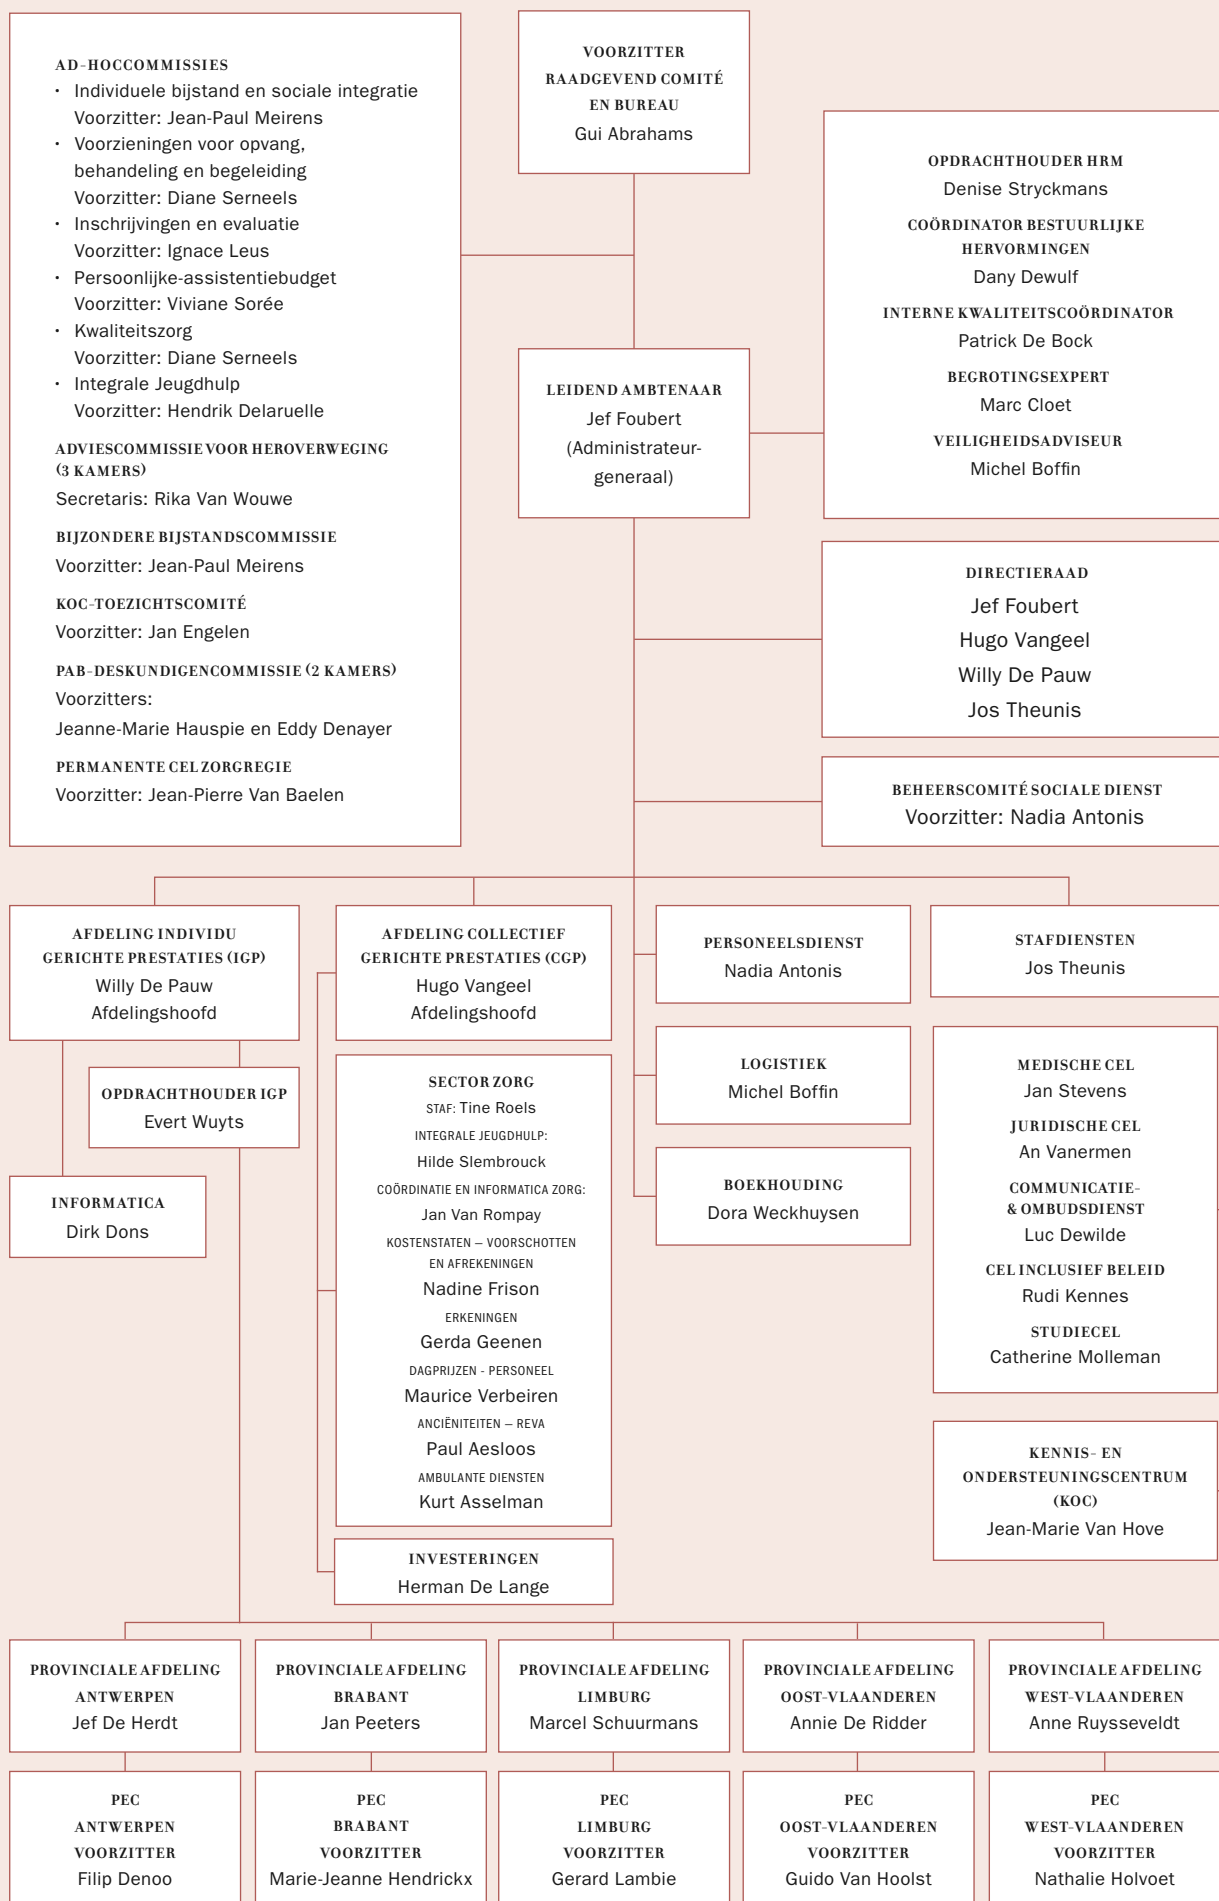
AD-HOCCOMMISSIES
· Individuele bijstand en sociale integratie
Voorzitter: Jean-Paul Meirens
· Voorzieningen voor opvang, behandeling en begeleiding
Voorzitter: Diane Serneels
· Inschrijvingen en evaluatie
Voorzitter: Ignace Leus
· Persoonlijke-assistentiebudget
Voorzitter: Viviane Sorée
· Kwaliteitszorg
Voorzitter: Diane Serneels
· Integrale Jeugdhulp
Voorzitter: Hendrik Delaruelle

ADVIESCOMMISSIE VOOR HEROVERWEGING (3 KAMERS)
Secretaris: Rika Van Wouwe

BIJZONDERE BIJSTANDSCOMMISSIE
Voorzitter: Jean-Paul Meirens

KOC-TOEZICHTSCOMITÉ
Voorzitter: Jan Engelen

PAB-DESKUNDIGENCOMMISSIE (2 KAMERS)
Voorzitters:
Jeanne-Marie Hauspie en Eddy Denayer

PERMANENTE CEL ZORGREGIE
Voorzitter: Jean-Pierre Van Baelen

VOORZITTER RAADGEVEND COMITÉ EN BUREAU
Gui Abrahams

OPDRACHTHOUDER HRM
Denise Stryckmans
COÖRDINATOR BESTUURLIJKE HERVORMINGEN
Dany Dewulf
INTERNE KWALITEITSCOÖRDINATOR
Patrick De Bock
BEGROTINGSEXPERT
Marc Cloet
VEILIGHEIDSADVISEUR
Michel Boffin

LEIDEND AMBTENAAR
Jef Foubert
(Administrateur-generaal)

DIRECTIERAAD
Jef Foubert
Hugo Vangeel
Willy De Pauw
Jos Theunis

BEHEERSCOMITÉ SOCIALE DIENST
Voorzitter: Nadia Antonis

AFDELING INDIVIDU GERICHTE PRESTATIES (IGP)
Willy De Pauw
Afdelingshoofd

AFDELING COLLECTIEF GERICHTE PRESTATIES (CGP)
Hugo Vangeel
Afdelingshoofd

PERSONEELSDIENST
Nadia Antonis

STAFDIENSTEN
Jos Theunis

OPDRACHTHOUDER IGP
Evert Wuyts

INFORMATICA
Dirk Dons

SECTOR ZORG
STAF: Tine Roels
INTEGRALE JEUGDHULP:
Hilde Slembrouck
COÖRDINATIE EN INFORMATICA ZORG:
Jan Van Rompay
KOSTENSTATEN – VOORSCHOTTEN EN AFREKENINGEN
Nadine Frison
ERKENNINGEN
Gerda Geenen
DAGPRIJZEN - PERSONEEL
Maurice Verbeiren
ANCIËNITEITEN – REVA
Paul Aesloos
AMBULANTE DIENSTEN
Kurt Asselman

INVESTERINGEN
Herman De Lange

LOGISTIEK
Michel Boffin

BOEKHOUDING
Dora Weckhuysen

MEDISCHE CEL
Jan Stevens
JURIDISCHE CEL
An Vanermen
COMMUNICATIE- & OMBUDSDIENST
Luc Dewilde
CEL INCLUSIEF BELEID
Rudi Kennes
STUDIECEL
Catherine Molleman

KENNIS- EN ONDERSTEUNINGSCENTRUM (KOC)
Jean-Marie Van Hove

PROVINCIALE AFDELING ANTWERPEN
Jef De Herdt

PROVINCIALE AFDELING BRABANT
Jan Peeters

PROVINCIALE AFDELING LIMBURG
Marcel Schuurmans

PROVINCIALE AFDELING OOST-VLAANDEREN
Annie De Ridder

PROVINCIALE AFDELING WEST-VLAANDEREN
Anne Ruysseveldt

PEC ANTWERPEN VOORZITTER
Filip Denoo

PEC BRABANT VOORZITTER
Marie-Jeanne Hendrickx

PEC LIMBURG VOORZITTER
Gerard Lambie

PEC OOST-VLAANDEREN VOORZITTER
Guido Van Hoolst

PEC WEST-VLAANDEREN VOORZITTER
Nathalie Holvoet